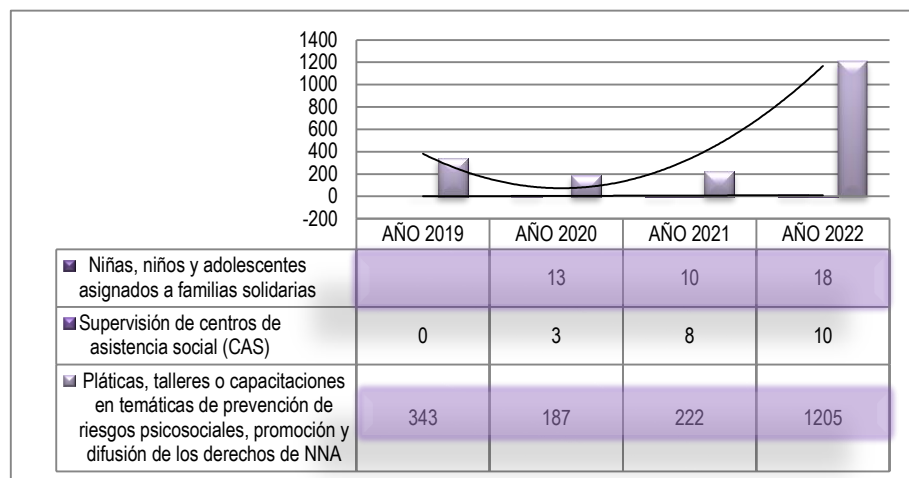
1400
1200
1000
800
600
400
200
0
-200

| | AÑO 2019 | AÑO 2020 | AÑO 2021 | AÑO 2022 |
|---|---|---|---|---|
| Niñas, niños y adolescentes asignados a familias solidarias | | 13 | 10 | 18 |
| Supervisión de centros de asistencia social (CAS) | 0 | 3 | 8 | 10 |
| Pláticas, talleres o capacitaciones en temáticas de prevención de riesgos psicosociales, promoción y difusión de los derechos de NNA | 343 | 187 | 222 | 1205 |